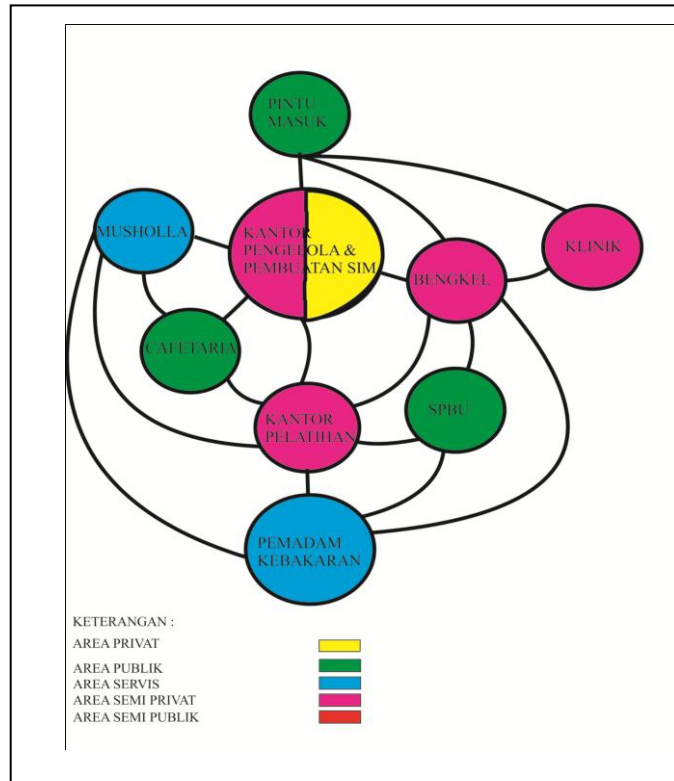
PINTU MASUK

MUSHOLLA

KANTOR PENGELOLA & PEMBUATAN SIM

KLINIK

BENGKEL

CAFETARIA

KANTOR PELATIHAN

SPBU

PEMADAM KEBAKARAN

KETERANGAN :
AREA PRIVAT
AREA PUBLIK
AREA SERVIS
AREA SEMI PRIVAT
AREA SEMI PUBLIK